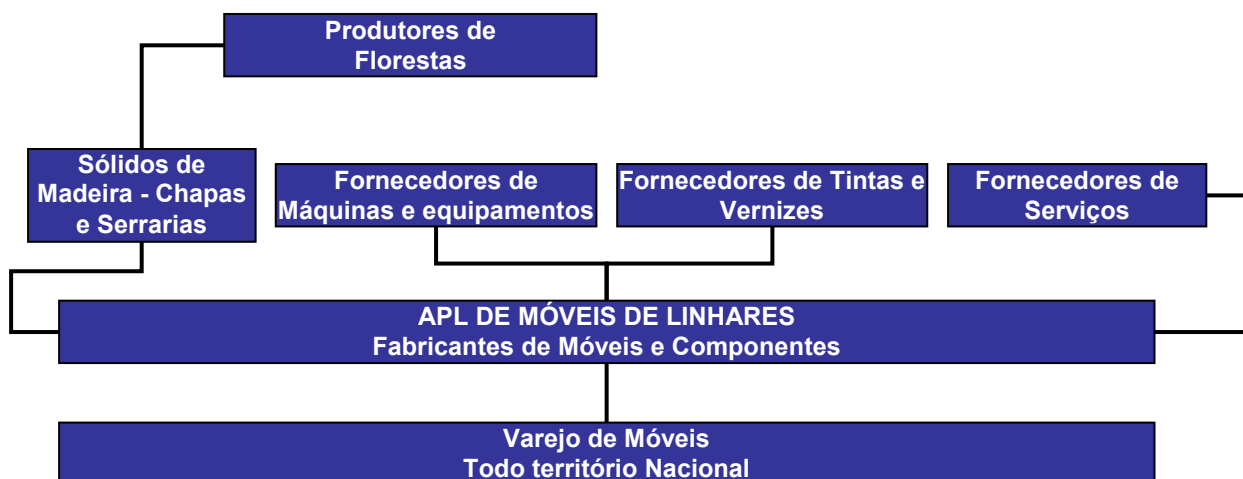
Produtores de Florestas

Sólidos de Madeira - Chapas e Serrarias

Fornecedores de Máquinas e equipamentos

Fornecedores de Tintas e Vernizes

Fornecedores de Serviços

APL DE MÓVEIS DE LINHARES
Fabricantes de Móveis e Componentes

Varejo de Móveis
Todo território Nacional